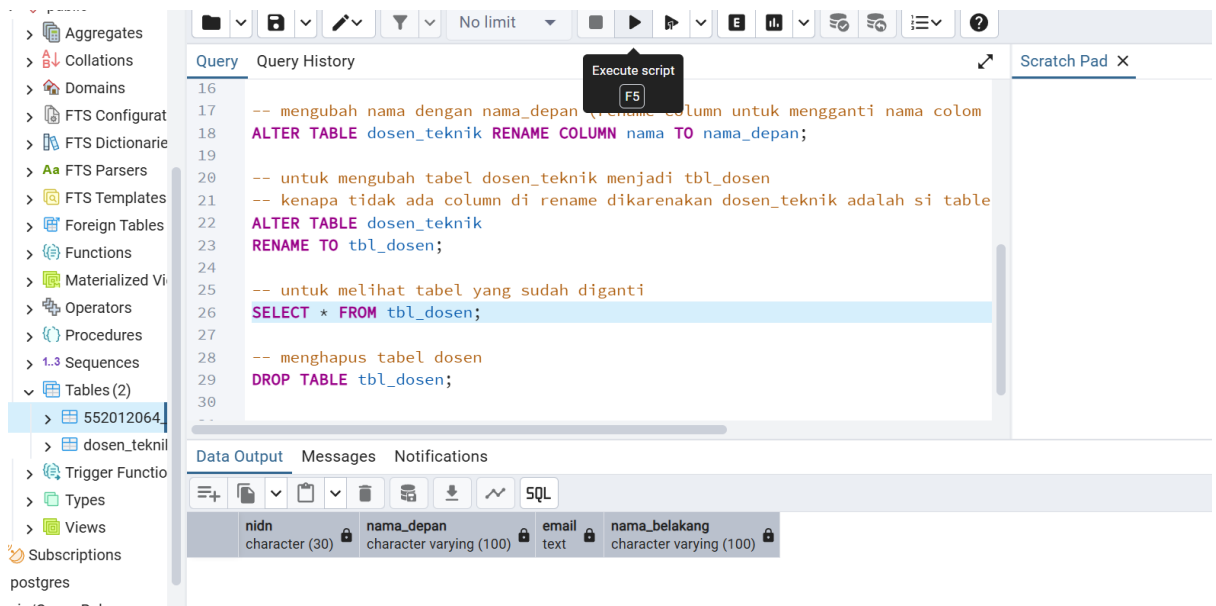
Aggregates
Collations
Domains
FTS Configurat
FTS Dictionarie
FTS Parsers
FTS Templates
Foreign Tables
Functions
Materialized Vi
Operators
Procedures
Sequences
Tables (2)
552012064
dosen_teknil
Trigger Functio
Types
Views
Subscriptions
postgres

No limit

Execute script
F5

Query Query History

Scratch Pad ✕

16
17 -- mengubah nama dengan nama_depan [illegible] column untuk mengganti nama colom
18 ALTER TABLE dosen_teknik RENAME COLUMN nama TO nama_depan;
19
20 -- untuk mengubah tabel dosen_teknik menjadi tbl_dosen
21 -- kenapa tidak ada column di rename dikarenakan dosen_teknik adalah si table
22 ALTER TABLE dosen_teknik
23 RENAME TO tbl_dosen;
24
25 -- untuk melihat tabel yang sudah diganti
26 SELECT * FROM tbl_dosen;
27
28 -- menghapus tabel dosen
29 DROP TABLE tbl_dosen;
30

Data Output Messages Notifications

SQL

| nidn character (30) | nama_depan character varying (100) | email text | nama_belakang character varying (100) |
|---|---|---|---|